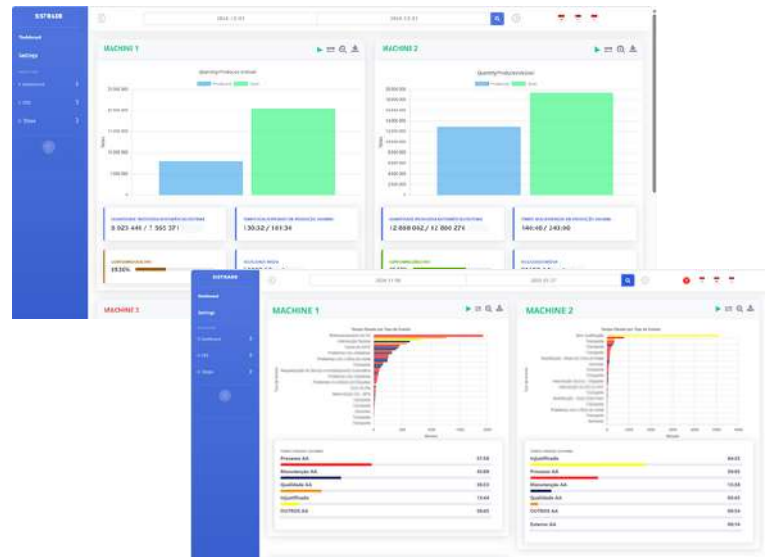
SISTRADE

Dashboard

Settings

MACHINE 1

Quantity Produced

3 023 446 / 1 565 371

130:32 / 161:34

19,26%

MACHINE 2

12 888 062 / 12 860 276

146:40 / 243:00

MACHINE 3

SISTRADE

Dashboard

Settings

MACHINE 1

Presence AA

Manutenção AA

Qualidade AA

Injustificada

OUTROS AA

MACHINE 2

Injustificada

Presence AA

Manutenção AA

Qualidade AA

OUTROS AA

Externo AA